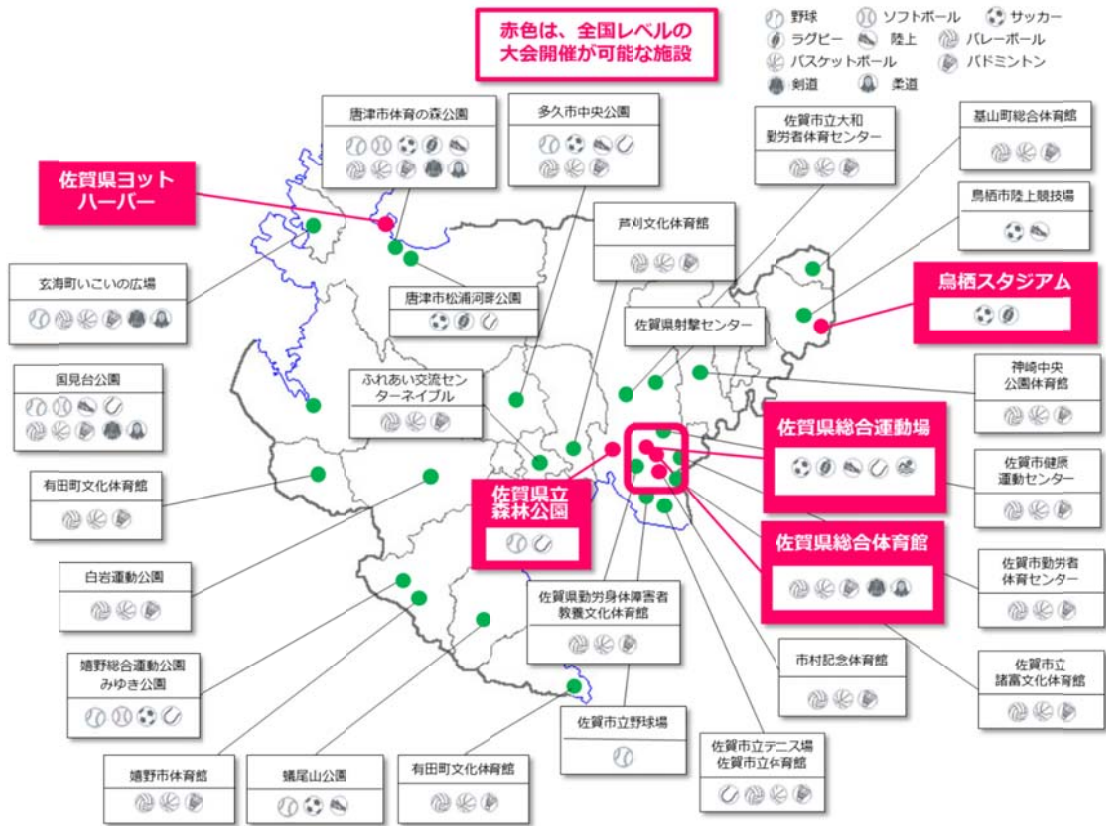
赤色は、全国レベルの大会開催が可能な施設

野球　ソフトボール　サッカー
ラグビー　陸上　バレーボール
バスケットボール　バドミントン
剣道　柔道

唐津市体育の森公園

多久市中央公園

佐賀市立大和勤労者体育センター

基山町総合体育館

佐賀県ヨットハーバー

鳥栖市陸上競技場

芦刈文化体育館

玄海町いこいの広場

唐津市松浦河畔公園

鳥栖スタジアム

佐賀県射撃センター

国見台公園

ふれあい交流センターネイブル

神崎中央公園体育館

佐賀県総合運動場

有田町文化体育館

佐賀県立森林公園

佐賀市健康運動センター

佐賀県総合体育館

白岩運動公園

佐賀県勤労身体障害者教養文化体育館

佐賀市勤労者体育センター

市村記念体育館

嬉野総合運動公園みゆき公園

佐賀市立諸富文化体育館

佐賀市立野球場

佐賀市立テニス場
佐賀市立体育館

嬉野市体育館

蟻尾山公園

有田町文化体育館